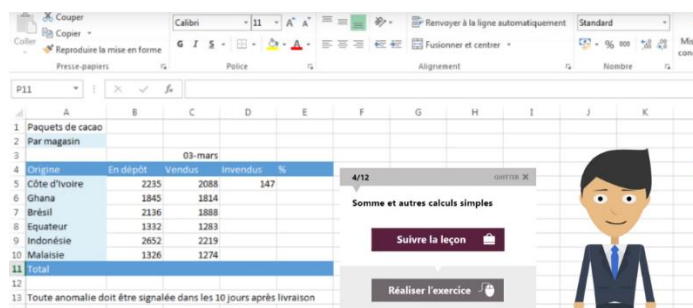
Couper
Copier
Coller
Reproduire la mise en forme
Presse-papiers
Calibri
11
A A
G I S
A
Police
Renvoyer à la ligne automatiquement
Fusionner et centrer
Alignement
Standard
% 000
Nombre
Mis
con

P11
$f_x$

| | A | B | C | D | E | F | G | H | I | J | K |
|---|---|---|---|---|---|---|---|---|---|---|---|
| 1 | Paquets de cacao | | | | | | | | | | |
| 2 | Par magasin | | | | | | | | | | |
| 3 | | | 03-mars | | | | | | | | |
| 4 | Origine | En dépôt | Vendus | Invendus | % | | | | | | |
| 5 | Côte d'Ivoire | 2235 | 2088 | 147 | | | | | | | |
| 6 | Ghana | 1845 | 1814 | | | | | | | | |
| 7 | Brésil | 2136 | 1888 | | | | | | | | |
| 8 | Equateur | 1332 | 1283 | | | | | | | | |
| 9 | Indonésie | 2652 | 2219 | | | | | | | | |
| 10 | Malaisie | 1326 | 1274 | | | | | | | | |
| 11 | Total | | | | | | | | | | |
| 12 | | | | | | | | | | | |
| 13 | Toute anomalie doit être signalée dans les 10 jours après livraison | | | | | | | | | | |

4/12
QUITTER
Somme et autres calculs simples
Suivre la leçon
Réaliser l'exercice